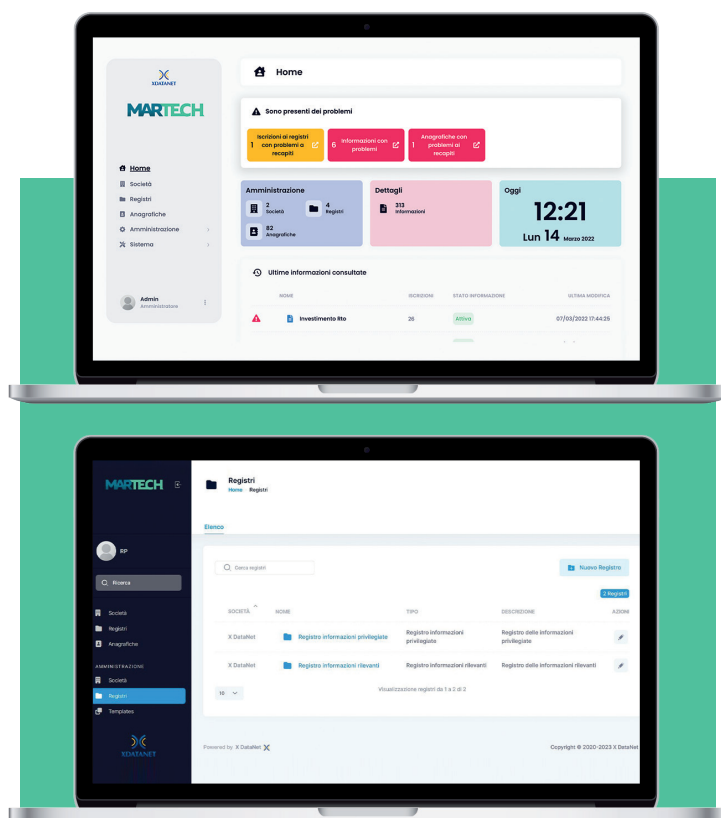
XDATANET

MARTECH

Home

Sono presenti dei problemi

1 Iscrizioni ai registri con problemi a recapiti

6 Informazioni con problemi

1 Anagrafiche con problemi ai recapiti

Home
Società
Registri
Anagrafiche
Amministrazione
Sistema

Amministrazione
2 Società
4 Registri
82 Anagrafiche

Dettagli
313 Informazioni

Oggi
12:21
Lun 14 Marzo 2022

Ultime informazioni consultate

| NOME | ISCRIZIONI | STATO INFORMAZIONE | ULTIMA MODIFICA |
|---|---|---|---|
| Investimento Itto | 26 | Attivo | 07/03/2022 17:44:25 |

Admin
Amministratore

MARTECH

Registri
Home Registri

Elenco

RP

Ricerca

Società
Registri
Anagrafiche

AMMINISTRAZIONE
Società
Registri
Templates

XDATANET

Cerca registri

Nuovo Registro

2 Registri

| SOCIETÀ | NOME | TIPO | DESCRIZIONE | AZIONI |
|---|---|---|---|---|
| X DataNet | Registro informazioni privilegiate | Registro informazioni privilegiate | Registro delle informazioni privilegiate | |
| X DataNet | Registro informazioni rilevanti | Registro informazioni rilevanti | Registro delle informazioni rilevanti | |

10

Visualizzazione registri da 1 a 2 di 2

Powered by X DataNet

Copyright © 2020-2023 X DataNet